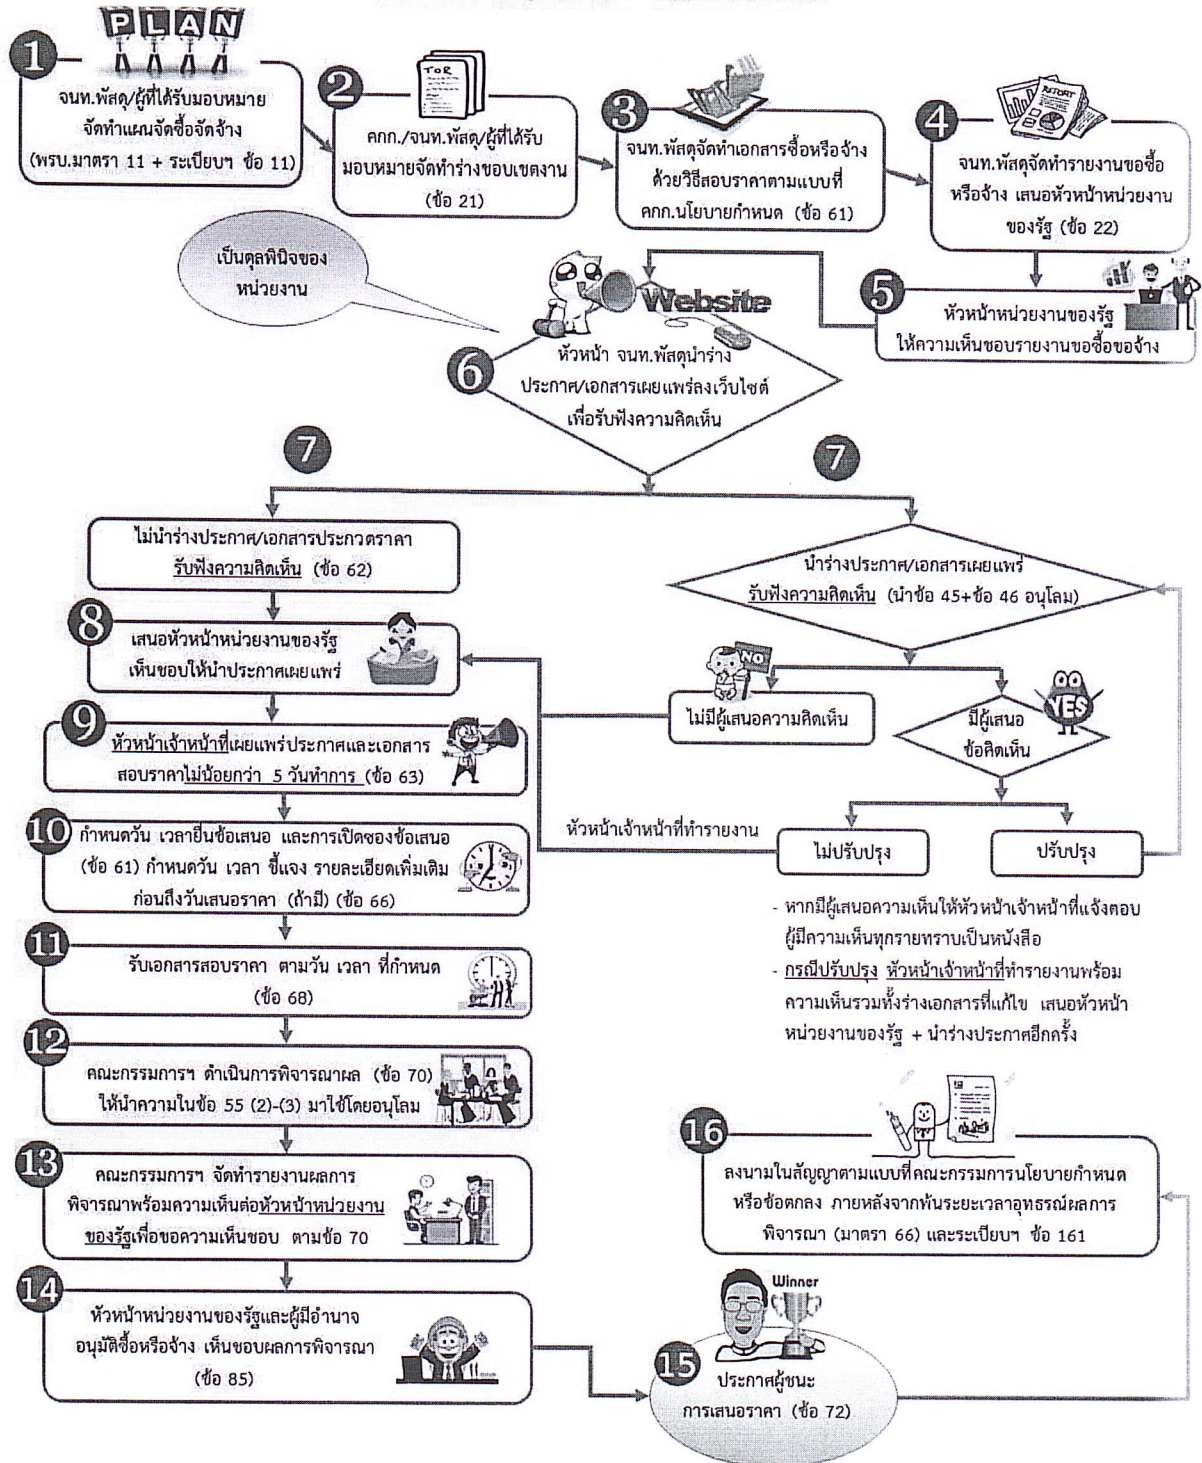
PLAN

1
จนท.พัสดุ/ผู้ที่ได้รับมอบหมาย จัดทำแผนจัดซื้อจัดจ้าง (พรบ.มาตรา 11 + ระเบียบฯ ข้อ 11)

2
TOR
คกก./จนท.พัสดุ/ผู้ที่ได้รับมอบหมายจัดทำร่างขอบเขตงาน (ข้อ 21)

3
จนท.พัสดุจัดทำเอกสารซื้อหรือจ้างด้วยวิธีสอบราคาตามแบบที่ คกก.นโยบายกำหนด (ข้อ 61)

4
REPORT
จนท.พัสดุจัดทำรายงานขอซื้อหรือจ้าง เสนอหัวหน้าหน่วยงานของรัฐ (ข้อ 22)

5
หัวหน้าหน่วยงานของรัฐ ให้ความเห็นชอบรายงานขอซื้อขอจ้าง

เป็นดุลพินิจของหน่วยงาน

Website

6
หัวหน้า จนท.พัสดุนำร่างประกาศ/เอกสารเผยแพร่ลงเว็บไซต์ เพื่อรับฟังความคิดเห็น

7

7

ไม่นำร่างประกาศ/เอกสารประกวดราคา รับฟังความคิดเห็น (ข้อ 62)

นำร่างประกาศ/เอกสารเผยแพร่ รับฟังความคิดเห็น (นำข้อ 45+ข้อ 46 อนุโลม)

8
เสนอหัวหน้าหน่วยงานของรัฐ เห็นชอบให้นำประกาศเผยแพร่

NO
ไม่มีผู้เสนอความคิดเห็น

YES
มีผู้เสนอข้อคิดเห็น

9
หัวหน้าเจ้าหน้าที่เผยแพร่ประกาศและเอกสารสอบราคาไม่น้อยกว่า 5 วันทำการ (ข้อ 63)

หัวหน้าเจ้าหน้าที่ที่ทำรายงาน

ไม่ปรับปรุง

ปรับปรุง

10
กำหนดวัน เวลายื่นซองข้อเสนอ และการเปิดซองข้อเสนอ (ข้อ 61) กำหนดวัน เวลา ชี้แจง รายละเอียดเพิ่มเติม ก่อนถึงวันเสนอราคา (ถ้ามี) (ข้อ 66)

- หากมีผู้เสนอความเห็นให้หัวหน้าเจ้าหน้าที่แจ้งตอบผู้มีความเห็นทุกรายทราบเป็นหนังสือ
- กรณีปรับปรุง หัวหน้าเจ้าหน้าที่ที่ทำรายงานพร้อมความเห็นรวมทั้งร่างเอกสารที่แก้ไข เสนอหัวหน้าหน่วยงานของรัฐ + นำร่างประกาศอีกครั้ง

11
รับเอกสารสอบราคา ตามวัน เวลา ที่กำหนด (ข้อ 68)

12
คณะกรรมการฯ ดำเนินการพิจารณาผล (ข้อ 70) ให้นำความในข้อ 55 (2)-(3) มาใช้โดยอนุโลม

16
ลงนามในสัญญาตามแบบที่คณะกรรมการนโยบายกำหนด หรือข้อตกลง ภายหลังจากพ้นระยะเวลาอุทธรณ์ผลการพิจารณา (มาตรา 66) และระเบียบฯ ข้อ 161

13
คณะกรรมการฯ จัดทำรายงานผลการพิจารณาพร้อมความเห็นต่อหัวหน้าหน่วยงานของรัฐเพื่อขอความเห็นชอบ ตามข้อ 70

Winner

14
หัวหน้าหน่วยงานของรัฐและผู้มีอำนาจอนุมัติซื้อหรือจ้าง เห็นชอบผลการพิจารณา (ข้อ 85)

15
ประกาศผู้ชนะการเสนอราคา (ข้อ 72)